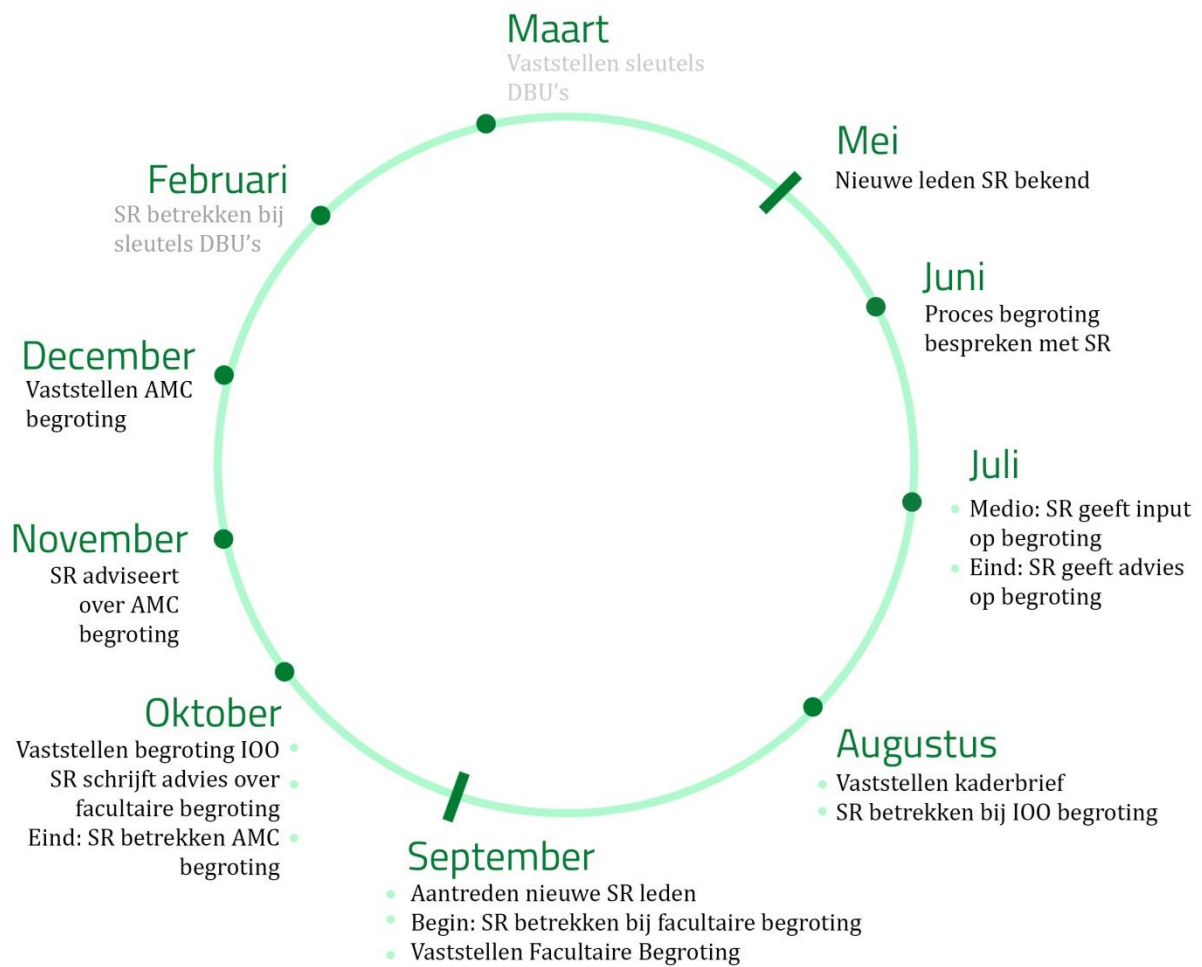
Maart
Vaststellen sleutels DBU's

Mei
Nieuwe leden SR bekend

Juni
Proces begroting bespreken met SR

Juli
- Medio: SR geeft input op begroting
- Eind: SR geeft advies op begroting

Augustus
- Vaststellen kaderbrief
- SR betrekken bij IOO begroting

September
- Aantreden nieuwe SR leden
- Begin: SR betrekken bij facultaire begroting
- Vaststellen Facultaire Begroting

Oktober
Vaststellen begroting IOO
SR schrijft advies over facultaire begroting
Eind: SR betrekken AMC begroting

November
SR adviseert over AMC begroting

December
Vaststellen AMC begroting

Februari
SR betrekken bij sleutels DBU's